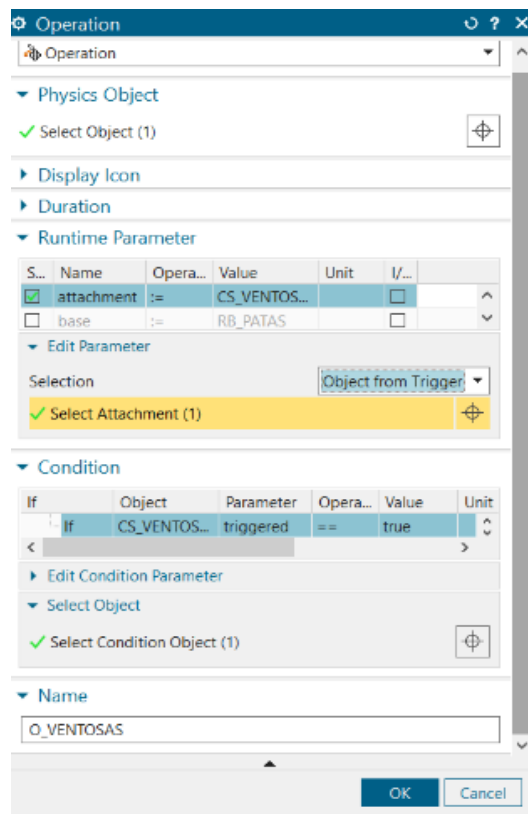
Operation
Operation

Physics Object
Select Object (1)

Display Icon
Duration
Runtime Parameter

| S... | Name | Opera... | Value | Unit | I/... |
|---|---|---|---|---|---|
| ☑ | attachment | := | CS_VENTOS... | | ☐ |
| ☐ | base | := | RB_PATAS | | ☐ |

Edit Parameter
Selection
Object from Trigger
Select Attachment (1)

Condition

| If | Object | Parameter | Opera... | Value | Unit |
|---|---|---|---|---|---|
| If | CS_VENTOS... | triggered | == | true | |

Edit Condition Parameter
Select Object
Select Condition Object (1)

Name
O_VENTOSAS

OK
Cancel